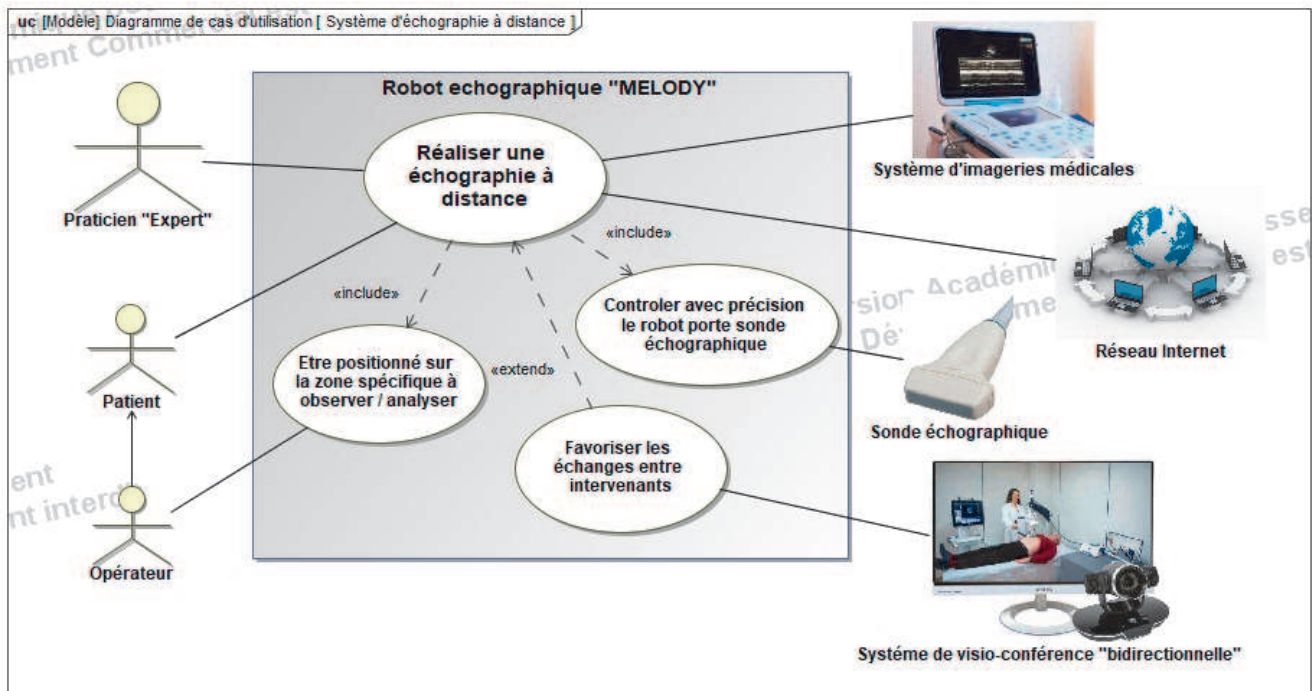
uc [Modèle] Diagramme de cas d'utilisation [ Système d'échographie à distance ]

ment Comme

Robot echographique "MELODY"

Praticien "Expert"

Réaliser une échographie à distance

Système d'imageries médicales

«include»

«include»

Controler avec précision le robot porte sonde échographique

Réseau Internet

Patient

Etre positionné sur la zone spécifique à observer / analyser

«extend»

Sonde échographique

Favoriser les échanges entre intervenants

Opérateur

Systéme de visio-conférence "bidirectionnelle"

Version Académique
Déploiement

ent
nt interd

sse
est